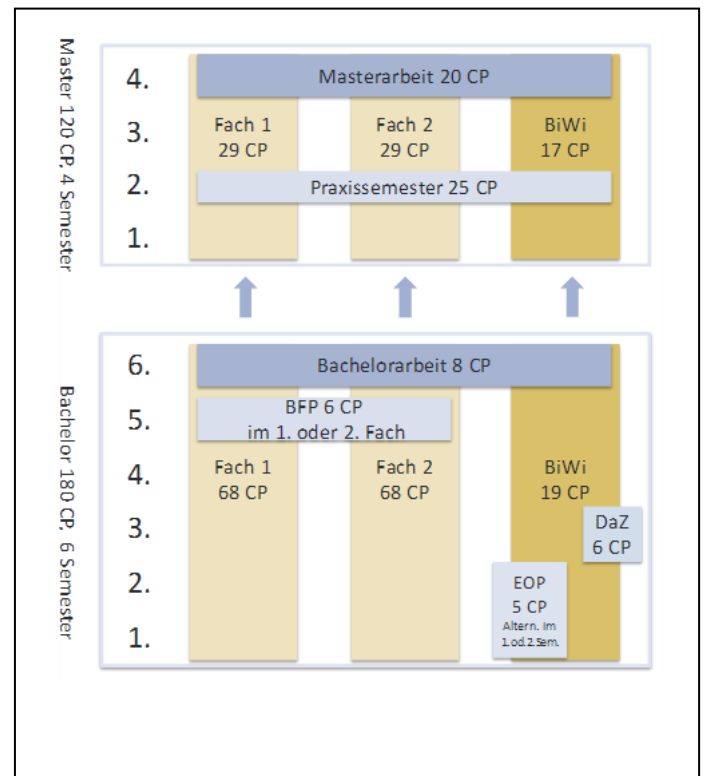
Master 120 CP. 4 Semester

4.
3.
2.
1.

Masterarbeit 20 CP

Fach 1
29 CP

Fach 2
29 CP

BiWi
17 CP

Praxissemester 25 CP

Bachelor 180 CP. 6 Semester

6.
5.
4.
3.
2.
1.

Bachelorarbeit 8 CP

BFP 6 CP
im 1. oder 2. Fach

Fach 1
68 CP

Fach 2
68 CP

BiWi
19 CP

DaZ
6 CP

EOP
5 CP
Altern. im 1.od.2.Sem.